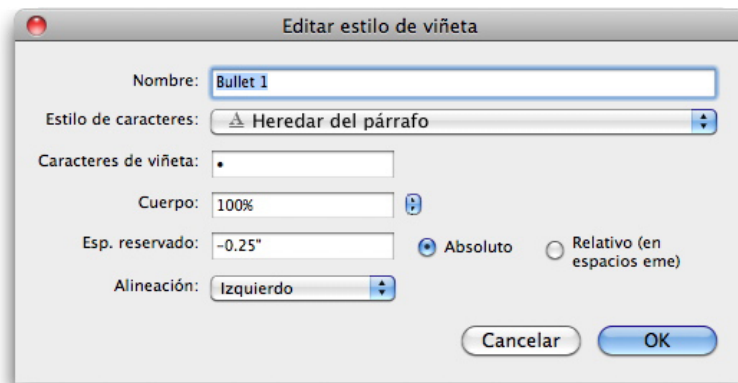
Editar estilo de viñeta

Nombre: Bullet 1

Estilo de caracteres: Heredar del párrafo

Caracteres de viñeta: •

Cuerpo: 100%

Esp. reservado: -0.25"

Absoluto

Relativo (en espacios eme)

Alineación: Izquierdo

Cancelar

OK